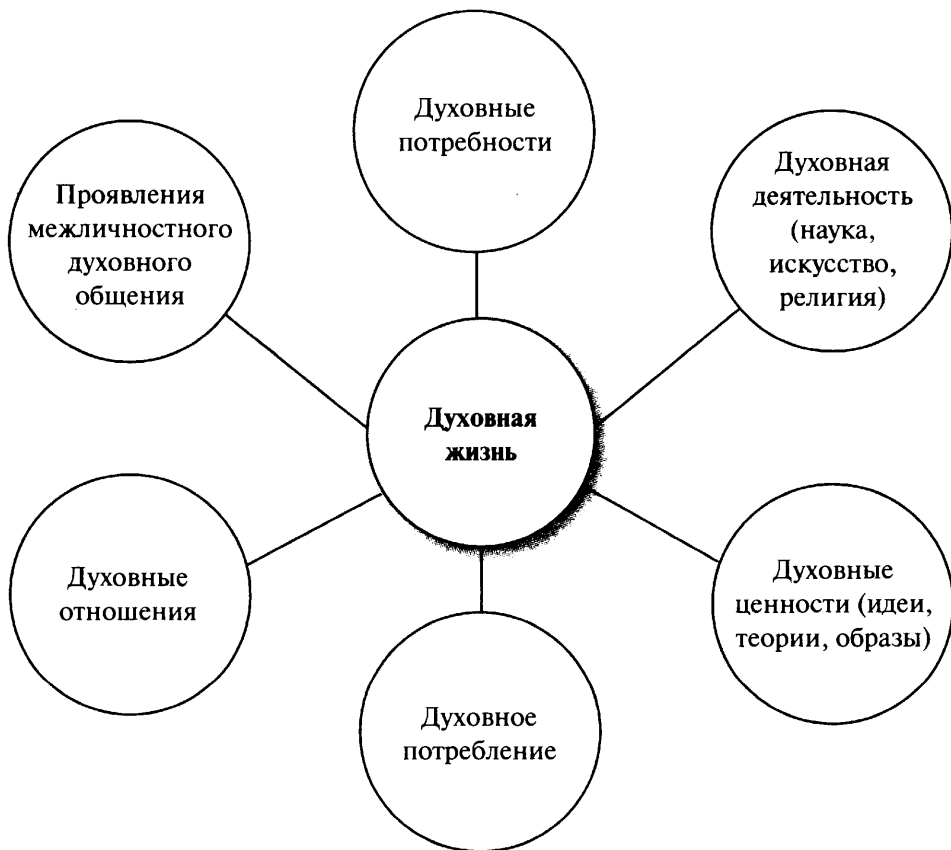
Духовные потребности

Проявления межличностного духовного общения

Духовная деятельность (наука, искусство, религия)

**Духовная жизнь**

Духовные отношения

Духовные ценности (идеи, теории, образы)

Духовное потребление